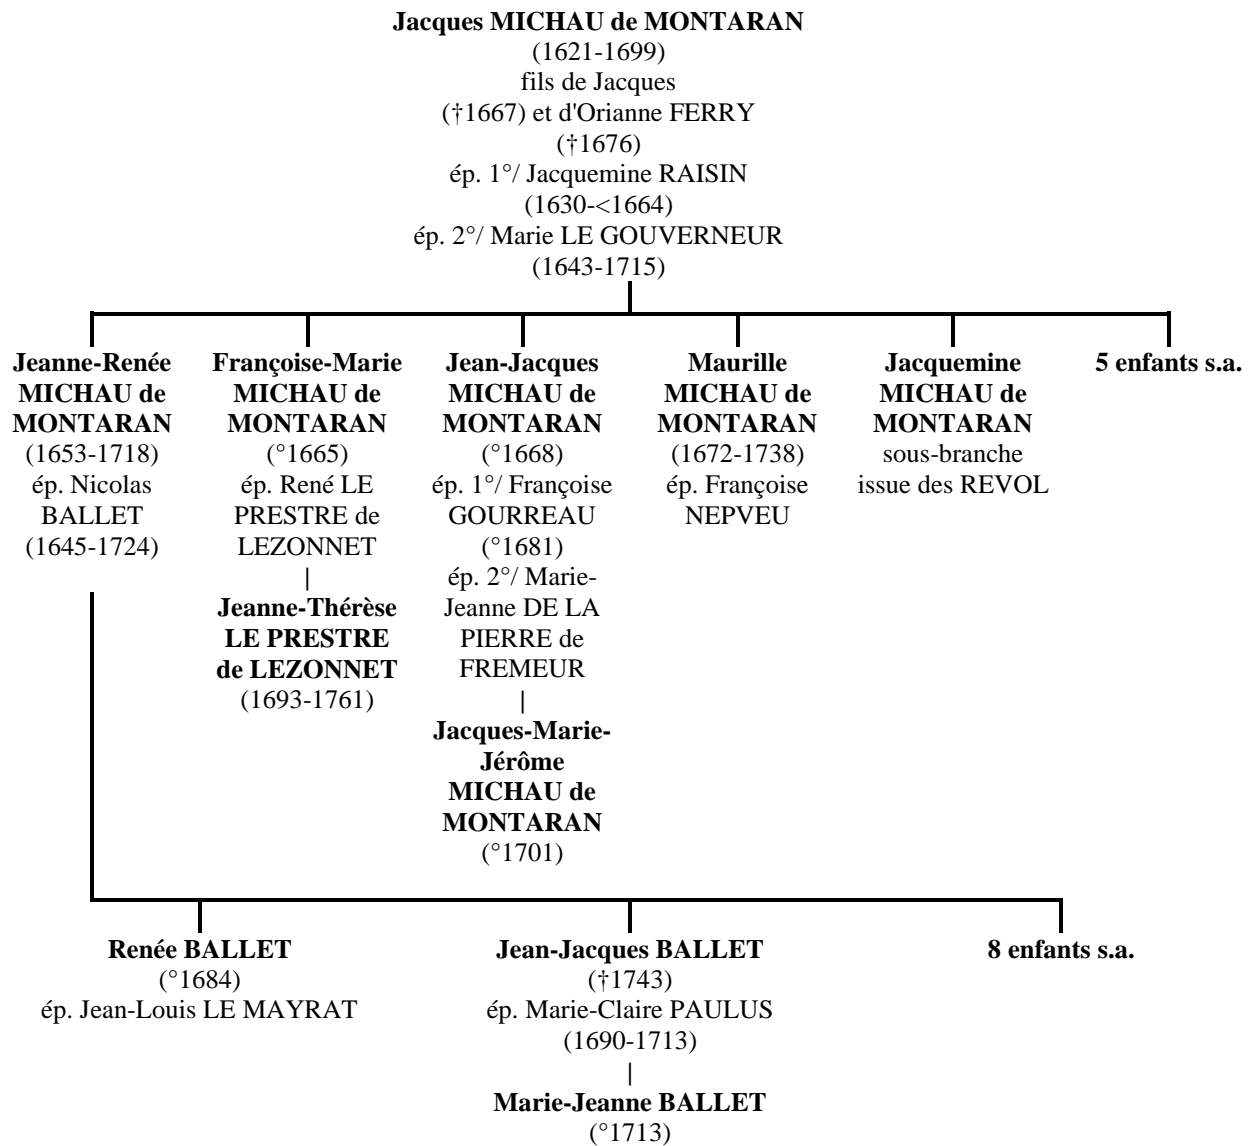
**Jacques MICHAU de MONTARAN**
(1621-1699)
fils de Jacques (†1667) et d'Orianne FERRY (†1676)
ép. 1°/ Jacquemine RAISIN (1630-<1664)
ép. 2°/ Marie LE GOUVERNEUR (1643-1715)

**Jeanne-Renée MICHAU de MONTARAN**
(1653-1718)
ép. Nicolas BALLET (1645-1724)

**Françoise-Marie MICHAU de MONTARAN**
(°1665)
ép. René LE PRESTRE de LEZONNET
|
**Jeanne-Thérèse LE PRESTRE de LEZONNET**
(1693-1761)

**Jean-Jacques MICHAU de MONTARAN**
(°1668)
ép. 1°/ Françoise GOURREAU (°1681)
ép. 2°/ Marie-Jeanne DE LA PIERRE de FREMEUR
|
**Jacques-Marie-Jérôme MICHAU de MONTARAN**
(°1701)

**Maurille MICHAU de MONTARAN**
(1672-1738)
ép. Françoise NEPVEU

**Jacquemine MICHAU de MONTARAN**
sous-branche issue des REVOL

**5 enfants s.a.**

**Renée BALLET**
(°1684)
ép. Jean-Louis LE MAYRAT

**Jean-Jacques BALLET**
(†1743)
ép. Marie-Claire PAULUS (1690-1713)
|
**Marie-Jeanne BALLET**
(°1713)

**8 enfants s.a.**